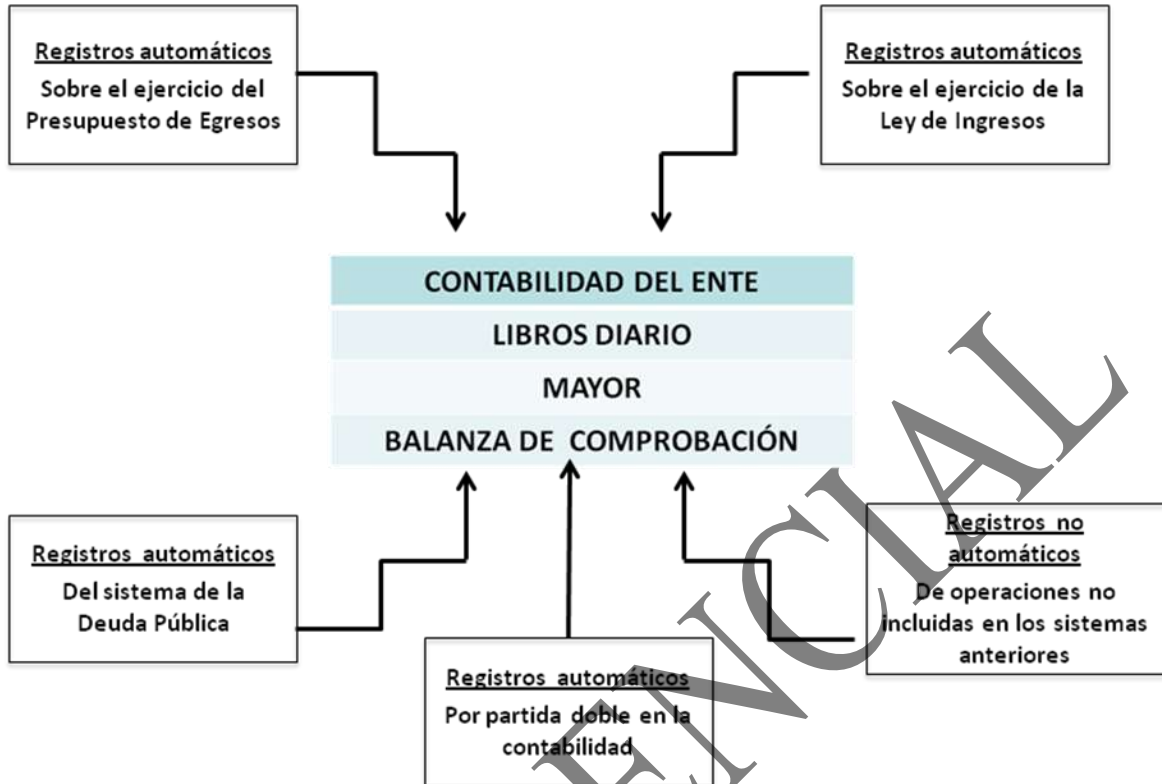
Registros automáticos
Sobre el ejercicio del Presupuesto de Egresos

Registros automáticos
Sobre el ejercicio de la Ley de Ingresos

CONTABILIDAD DEL ENTE
LIBROS DIARIO
MAYOR
BALANZA DE COMPROBACIÓN

Registros automáticos
Del sistema de la Deuda Pública

Registros automáticos
Por partida doble en la contabilidad

Registros no automáticos
De operaciones no incluidas en los sistemas anteriores

ENCIAL